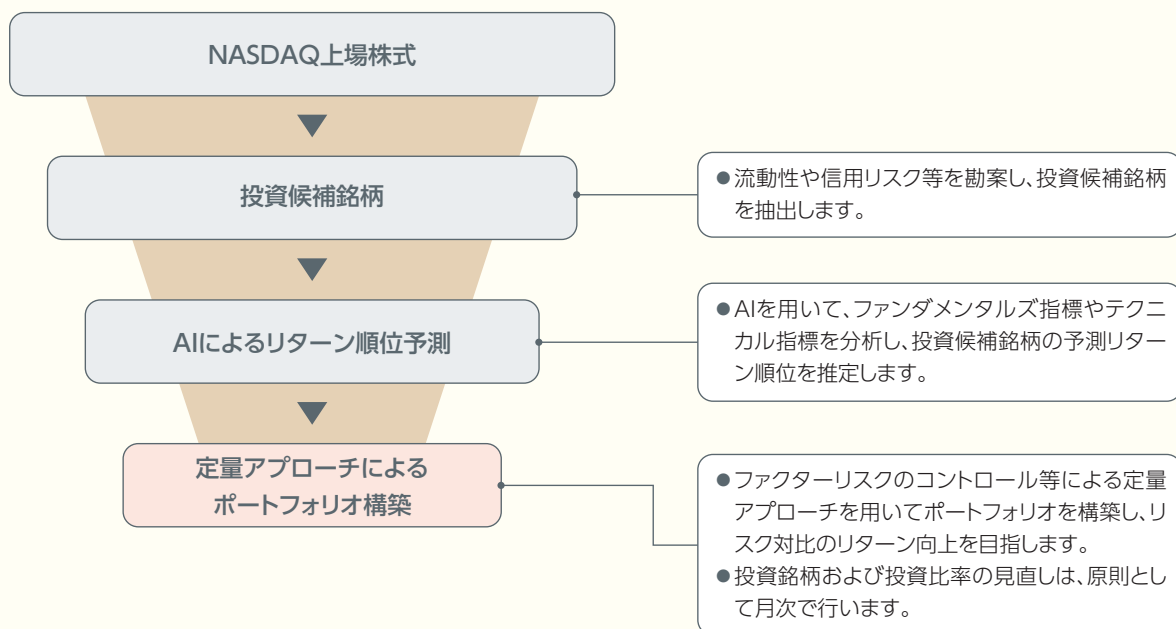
NASDAQ上場株式

投資候補銘柄

●流動性や信用リスク等を勘案し、投資候補銘柄を抽出します。

AIによるリターン順位予測

●AIを用いて、ファンダメンタルズ指標やテクニカル指標を分析し、投資候補銘柄の予測リターン順位を推定します。

定量アプローチによるポートフォリオ構築

●ファクターリスクのコントロール等による定量アプローチを用いてポートフォリオを構築し、リスク対比のリターン向上を目指します。
●投資銘柄および投資比率の見直しは、原則として月次で行います。